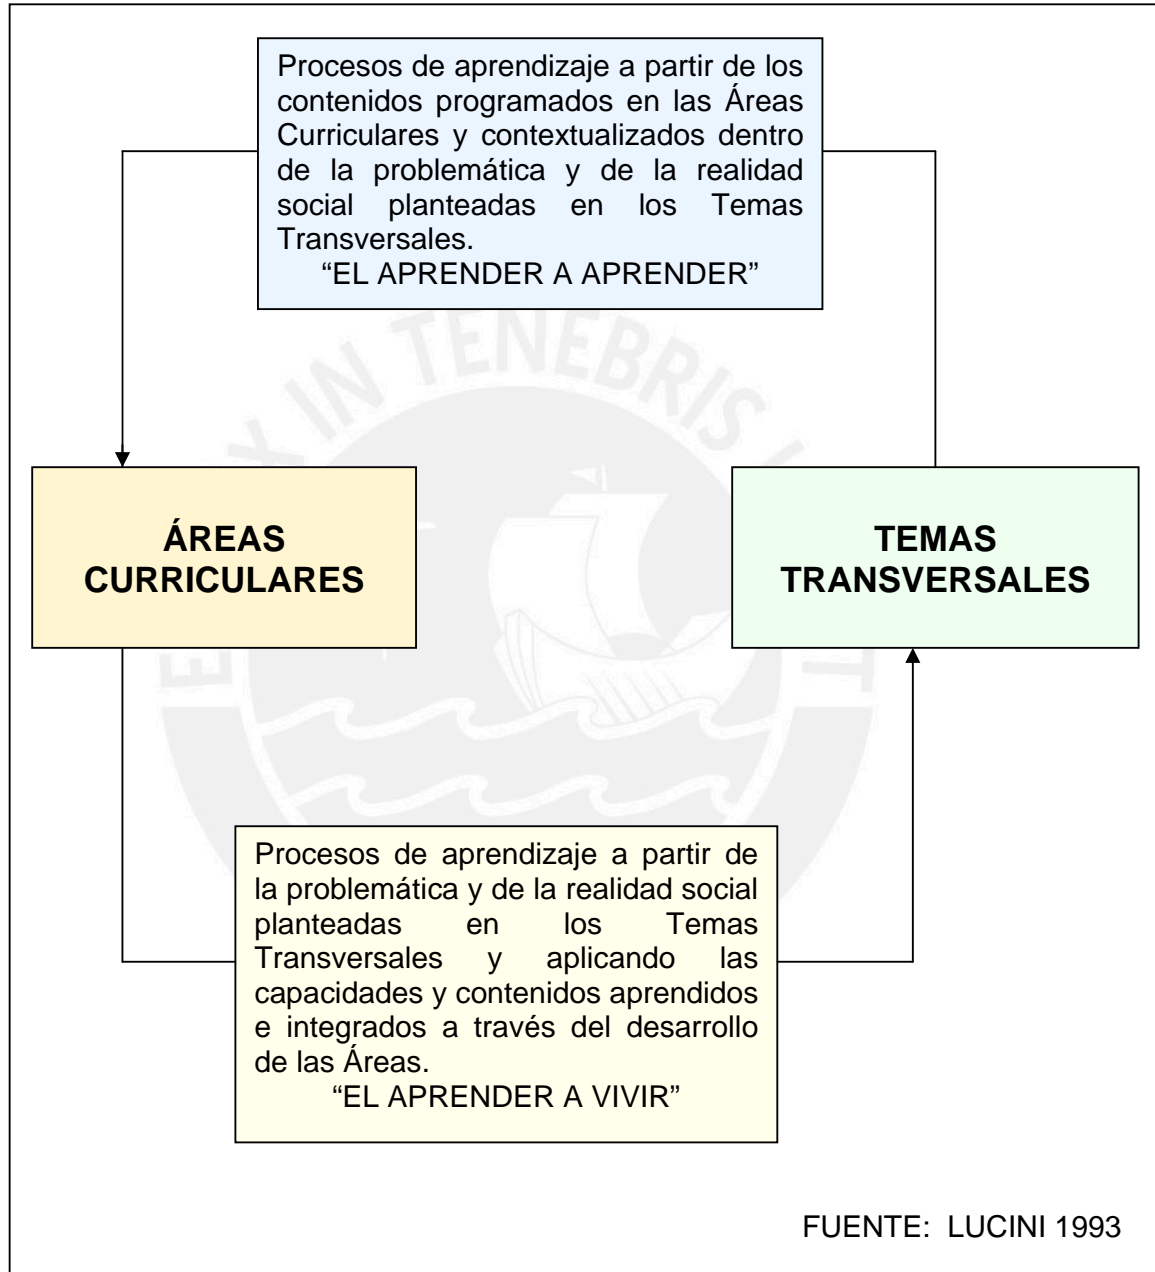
Procesos de aprendizaje a partir de los contenidos programados en las Áreas Curriculares y contextualizados dentro de la problemática y de la realidad social planteadas en los Temas Transversales.
"EL APRENDER A APRENDER"

ÁREAS CURRICULARES

TEMAS TRANSVERSALES

Procesos de aprendizaje a partir de la problemática y de la realidad social planteadas en los Temas Transversales y aplicando las capacidades y contenidos aprendidos e integrados a través del desarrollo de las Áreas.
"EL APRENDER A VIVIR"

FUENTE: LUCINI 1993